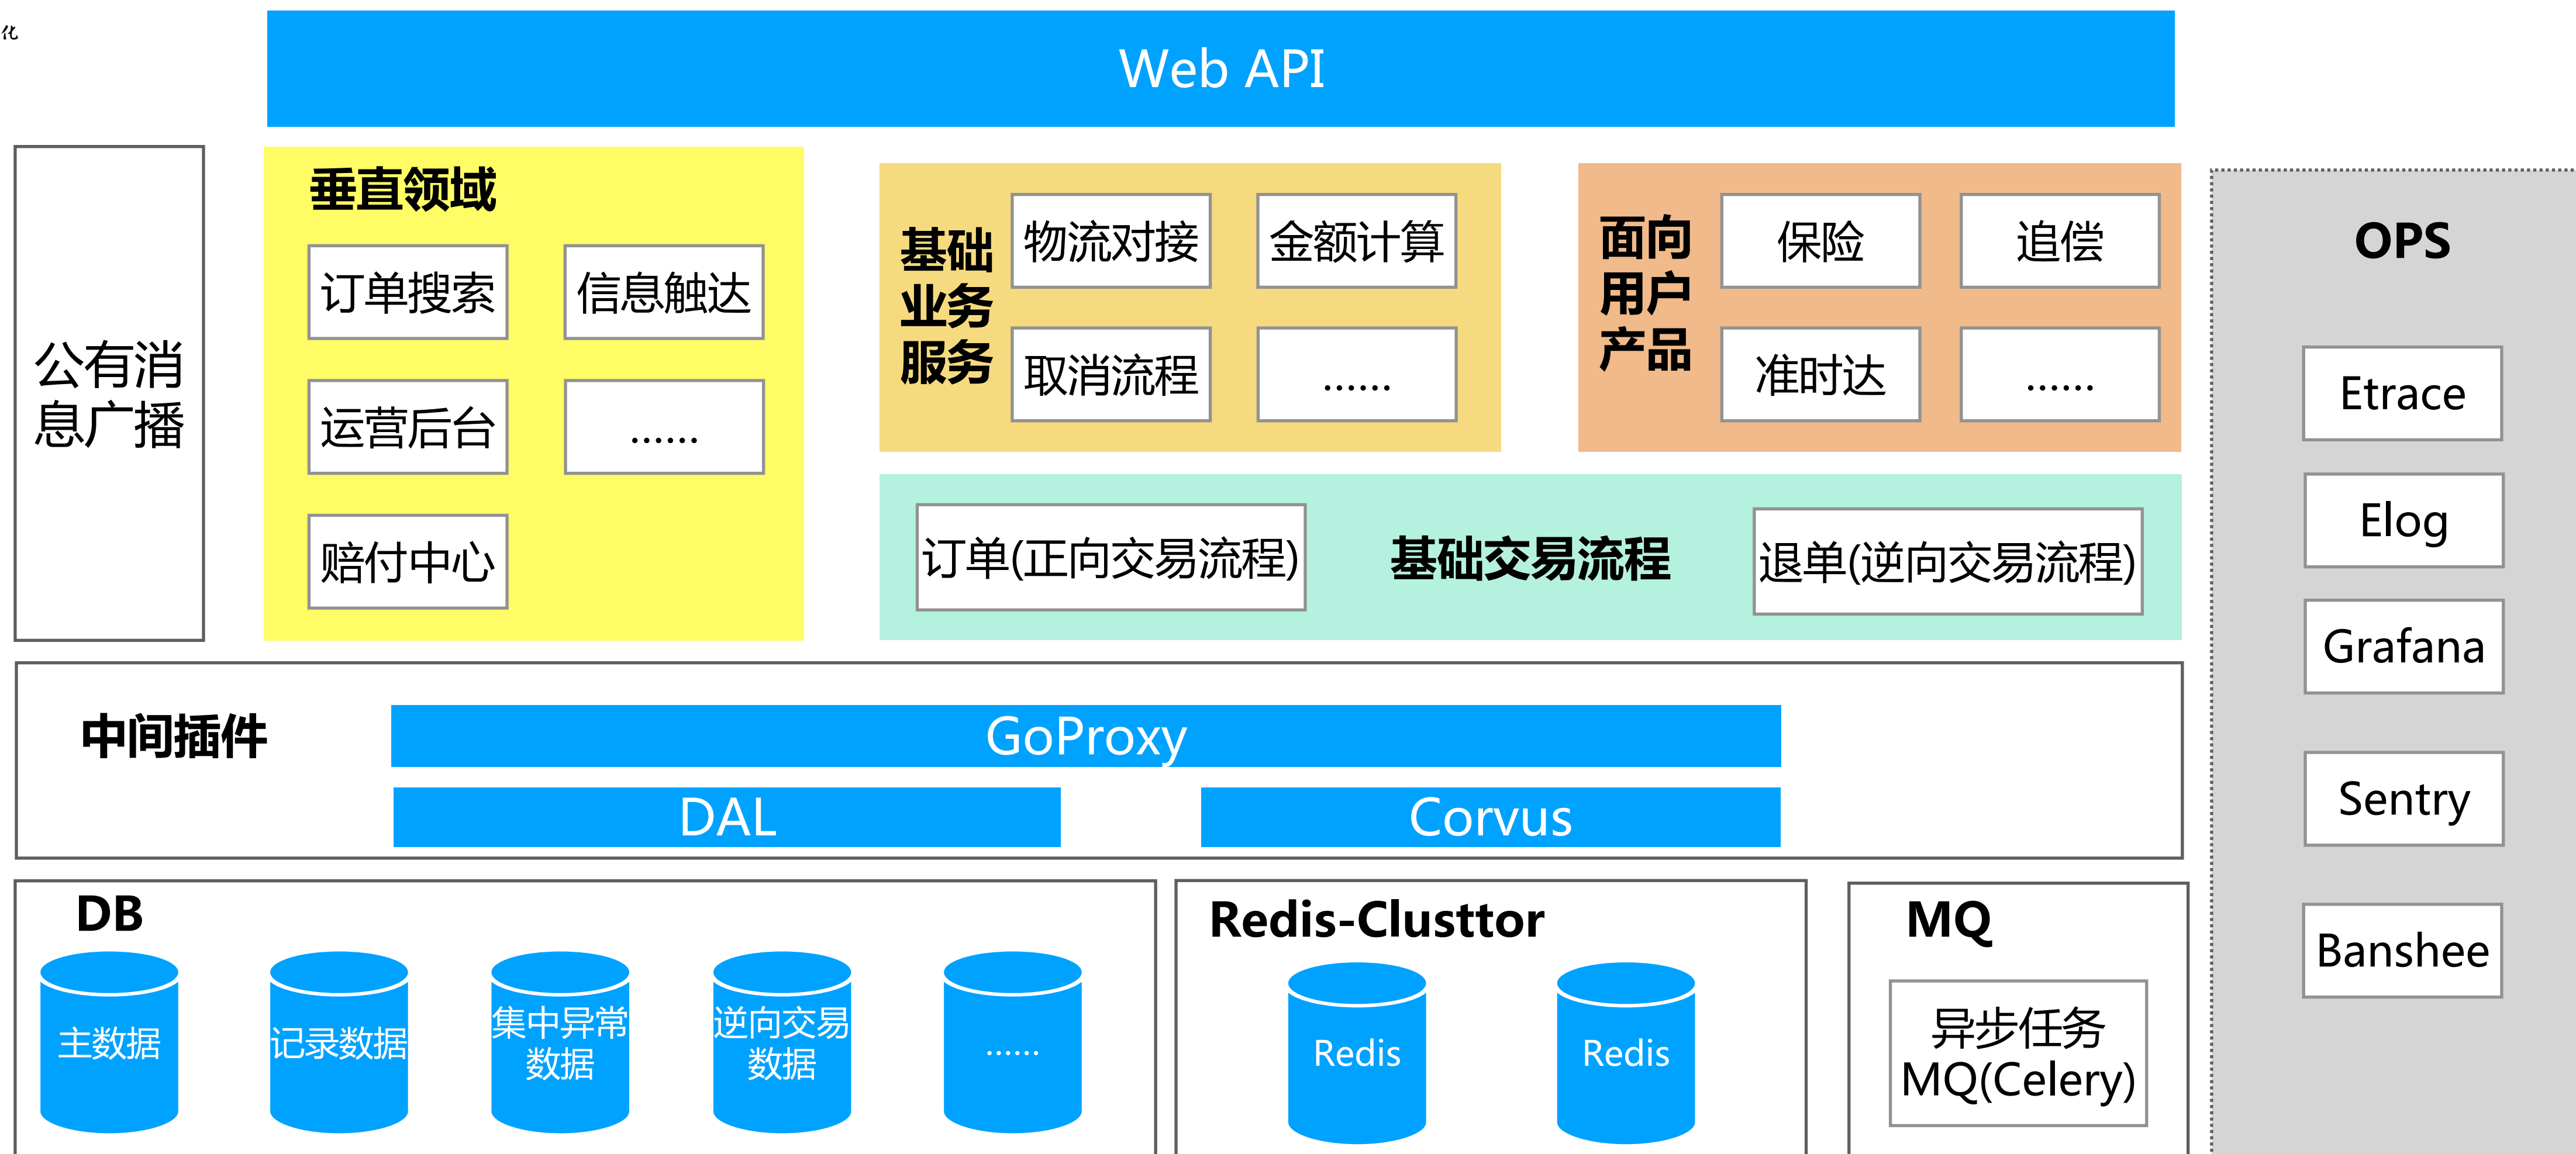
化

Web API

公有消息广播

垂直领域

订单搜索

信息触达

运营后台

……

赔付中心

基础业务服务

物流对接

金额计算

取消流程

……

面向用户产品

保险

追偿

准时达

……

订单(正向交易流程)

基础交易流程

退单(逆向交易流程)

OPS

Etrace

Elog

Grafana

Sentry

Banshee

中间插件

GoProxy

DAL

Corvus

DB

主数据

记录数据

集中异常数据

逆向交易数据

……

Redis-Clusttor

Redis

Redis

MQ

异步任务MQ(Celery)